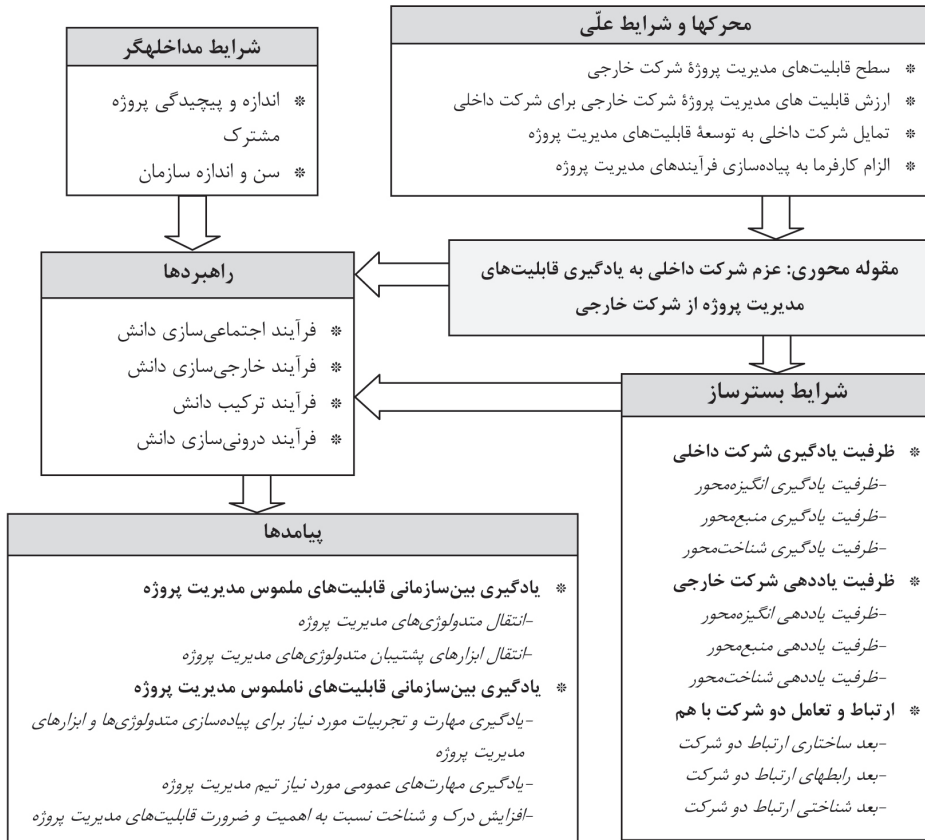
محرکها و شرایط علّی

* سطح قابلیت‌های مدیریت پروژهٔ شرکت خارجی
* ارزش قابلیت های مدیریت پروژهٔ شرکت خارجی برای شرکت داخلی
* تمایل شرکت داخلی به توسعهٔ قابلیت‌های مدیریت پروژه
* الزام کارفرما به پیاده‌سازی فرآیندهای مدیریت پروژه

شرایط مداخلهگر

* اندازه و پیچیدگی پروژه مشترک
* سن و اندازه سازمان

مقوله محوری: عزم شرکت داخلی به یادگیری قابلیت‌های مدیریت پروژه از شرکت خارجی

راهبردها

* فرآیند اجتماعی‌سازی دانش
* فرآیند خارجی‌سازی دانش
* فرآیند ترکیب دانش
* فرآیند درونی‌سازی دانش

شرایط بسترساز

* ظرفیت یادگیری شرکت داخلی
-ظرفیت یادگیری انگیزه‌محور
-ظرفیت یادگیری منبع‌محور
-ظرفیت یادگیری شناخت‌محور
* ظرفیت یاددهی شرکت خارجی
-ظرفیت یاددهی انگیزه‌محور
-ظرفیت یاددهی منبع‌محور
-ظرفیت یاددهی شناخت‌محور
* ارتباط و تعامل دو شرکت با هم
-بعد ساختاری ارتباط دو شرکت
-بعد رابطهای ارتباط دو شرکت
-بعد شناختی ارتباط دو شرکت

پیامدها

* یادگیری بین‌سازمانی قابلیت‌های ملموس مدیریت پروژه
-انتقال متدولوژی‌های مدیریت پروژه
-انتقال ابزارهای پشتیبان متدولوژی‌های مدیریت پروژه
* یادگیری بین‌سازمانی قابلیت‌های ناملموس مدیریت پروژه
-یادگیری مهارت و تجربیات مورد نیاز برای پیاده‌سازی متدولوژی‌ها و ابزارهای مدیریت پروژه
-یادگیری مهارت‌های عمومی مورد نیاز تیم مدیریت پروژه
-افزایش درک و شناخت نسبت به اهمیت و ضرورت قابلیت‌های مدیریت پروژه